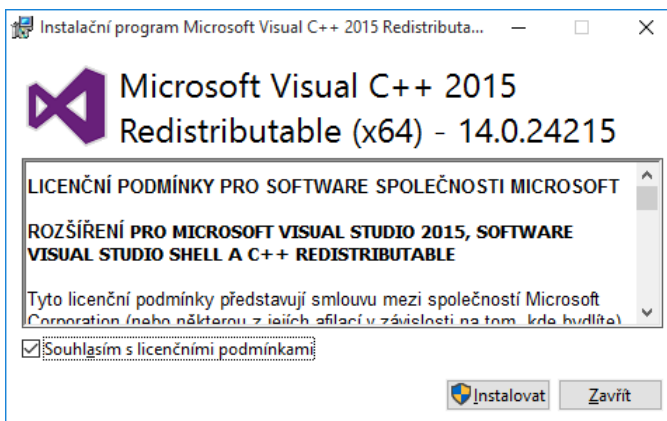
Instalační program Microsoft Visual C++ 2015 Redistributa...

Microsoft Visual C++ 2015 Redistributable (x64) - 14.0.24215

LICENČNÍ PODMÍNKY PRO SOFTWARE SPOLEČNOSTI MICROSOFT

ROZŠÍŘENÍ PRO MICROSOFT VISUAL STUDIO 2015, SOFTWARE VISUAL STUDIO SHELL A C++ REDISTRIBUTABLE

Tyto licenční podmínky představují smlouvu mezi společností Microsoft Corporation (nebo některou z jejích afilací v závislosti na tom, kde bydlíte)

Souhlasím s licenčními podmínkami

Instalovat Zavřít